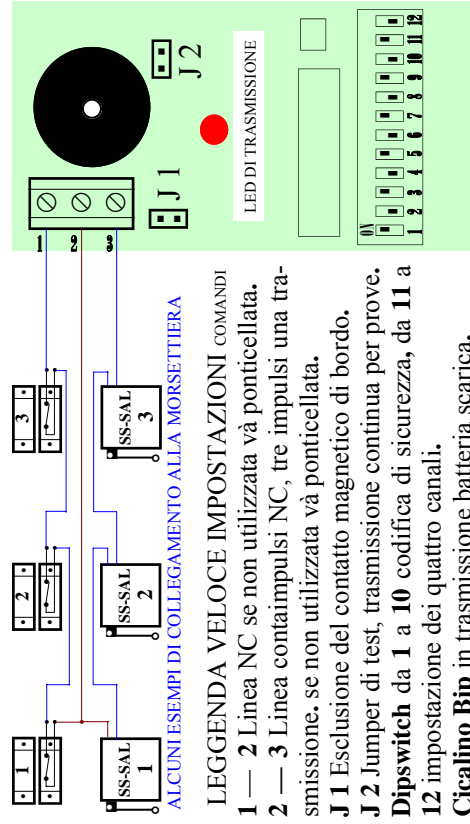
J 2
LED DI TRASMISSIONE
J 1
1 2 3
ON
1 2 3 4 5 6 7 8 9 10 11 12

3
2
1
SS-SAL 3
SS-SAL 2
SS-SAL 1

ALCUNI ESEMPI DI COLLEGAMENTO ALLA MORSETTIERA

LEGGENDA VELOCE IMPOSTAZIONI COMANDI

**1 — 2** Linea NC se non utilizzata và ponticellata.

**2 — 3** Linea contaimpulsi NC, tre impulsi una trasmissione**.** se non utilizzata và ponticellata**.**

**J 1** Esclusione del contatto magnetico di bordo.

**J 2** Jumper di test, trasmissione continua per prove.

**Dipswitch** da **1** a **10** codifica di sicurezza, da **11** a **12** impostazione dei quattro canali.

**Cicalino Bip** in trasmissione batteria scarica.